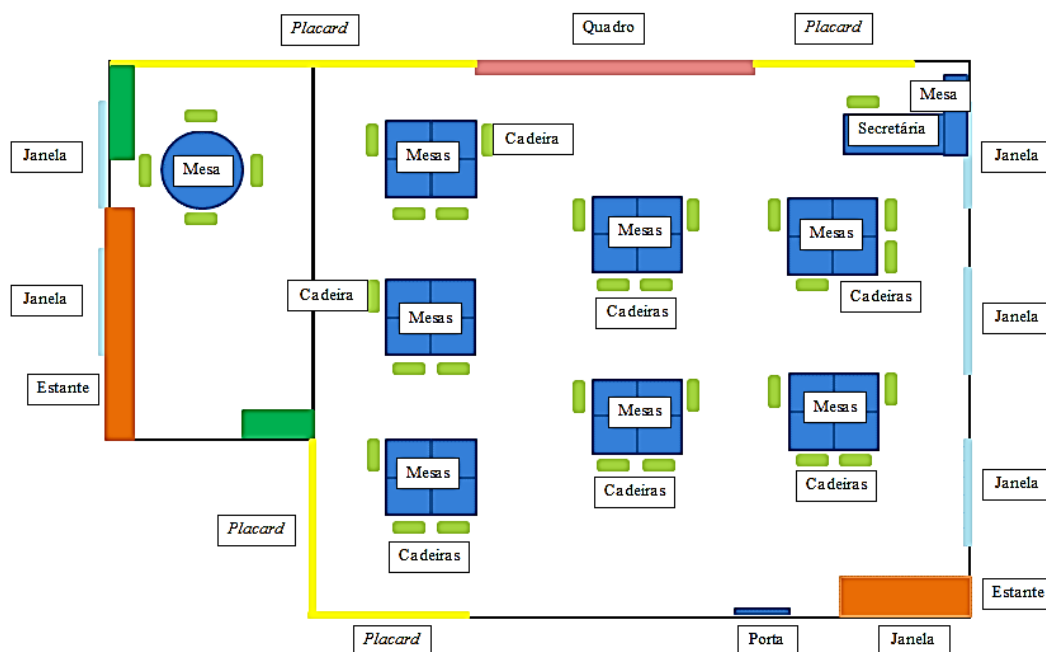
Placard

Quadro

Placard

Mesa

Secretária

Janela

Mesa

Mesas

Cadeira

Janela

Janela

Mesas

Mesas

Cadeira

Mesas

Cadeiras

Janela

Cadeiras

Estante

Mesas

Mesas

Mesas

Cadeiras

Cadeiras

Janela

Placard

Cadeiras

Estante

Placard

Porta

Janela